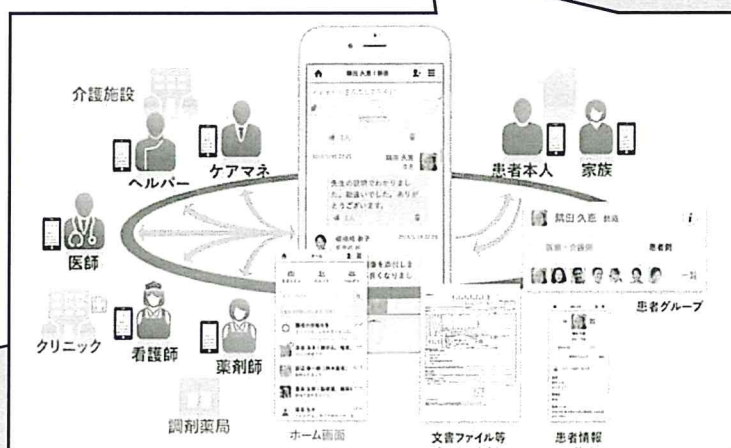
介護施設

ヘルパー

ケアマネ

医師

クリニック

看護師

薬剤師

調剤薬局

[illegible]

先生の説明でわかりました。勉強いです。ありがとうございます。

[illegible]

患者本人

家族

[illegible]

医療・介護側

患者側

患者グループ

ホーム画面

文書ファイル等

患者情報